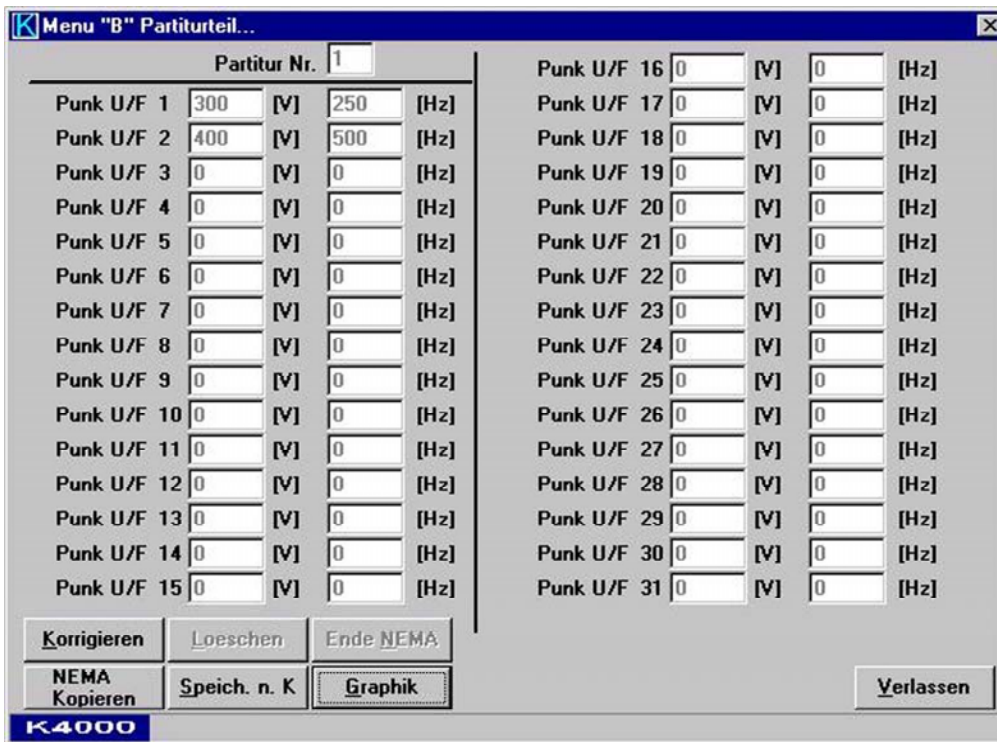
K Menu "B" Partiturteil...

Partitur Nr. 1

| | | | | |
|---|---|---|---|---|
| Punk U/F 1 | 300 | [V] | 250 | [Hz] |
| Punk U/F 2 | 400 | [V] | 500 | [Hz] |
| Punk U/F 3 | 0 | [V] | 0 | [Hz] |
| Punk U/F 4 | 0 | [V] | 0 | [Hz] |
| Punk U/F 5 | 0 | [V] | 0 | [Hz] |
| Punk U/F 6 | 0 | [V] | 0 | [Hz] |
| Punk U/F 7 | 0 | [V] | 0 | [Hz] |
| Punk U/F 8 | 0 | [V] | 0 | [Hz] |
| Punk U/F 9 | 0 | [V] | 0 | [Hz] |
| Punk U/F 10 | 0 | [V] | 0 | [Hz] |
| Punk U/F 11 | 0 | [V] | 0 | [Hz] |
| Punk U/F 12 | 0 | [V] | 0 | [Hz] |
| Punk U/F 13 | 0 | [V] | 0 | [Hz] |
| Punk U/F 14 | 0 | [V] | 0 | [Hz] |
| Punk U/F 15 | 0 | [V] | 0 | [Hz] |

| | | | | |
|---|---|---|---|---|
| Punk U/F 16 | 0 | [V] | 0 | [Hz] |
| Punk U/F 17 | 0 | [V] | 0 | [Hz] |
| Punk U/F 18 | 0 | [V] | 0 | [Hz] |
| Punk U/F 19 | 0 | [V] | 0 | [Hz] |
| Punk U/F 20 | 0 | [V] | 0 | [Hz] |
| Punk U/F 21 | 0 | [V] | 0 | [Hz] |
| Punk U/F 22 | 0 | [V] | 0 | [Hz] |
| Punk U/F 23 | 0 | [V] | 0 | [Hz] |
| Punk U/F 24 | 0 | [V] | 0 | [Hz] |
| Punk U/F 25 | 0 | [V] | 0 | [Hz] |
| Punk U/F 26 | 0 | [V] | 0 | [Hz] |
| Punk U/F 27 | 0 | [V] | 0 | [Hz] |
| Punk U/F 28 | 0 | [V] | 0 | [Hz] |
| Punk U/F 29 | 0 | [V] | 0 | [Hz] |
| Punk U/F 30 | 0 | [V] | 0 | [Hz] |
| Punk U/F 31 | 0 | [V] | 0 | [Hz] |

Korrigieren
Loeschen
Ende NEMA
NEMA Kopieren
Speich. n. K
Graphik
Verlassen
K4000